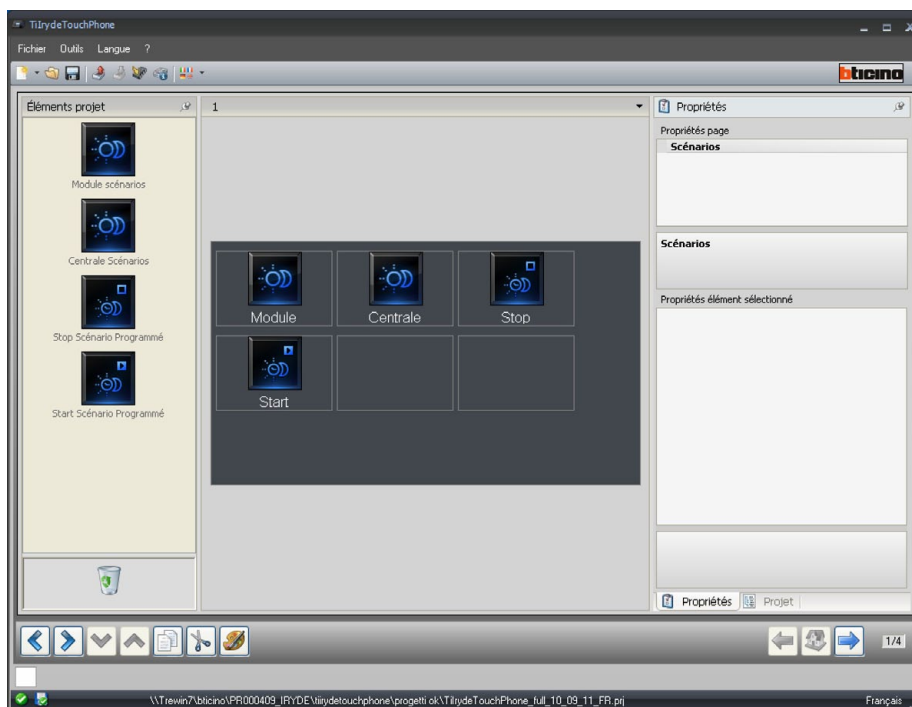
TiIrydeTouchPhone

Fichier Outils Langue ?

bticino

Éléments projet

Module scénarios

Centrale Scénarios

Stop Scénario Programmé

Start Scénario Programmé

1

Module

Centrale

Stop

Start

Propriétés

Propriétés page

Scénarios

Scénarios

Propriétés élément sélectionné

Propriétés

Projet

1/4

\\Trewin7\bticino\PR000409_IRYDE\tiirydetouchphone\progetti ok\TiIrydeTouchPhone_full_10_09_11_FR.prj

Français